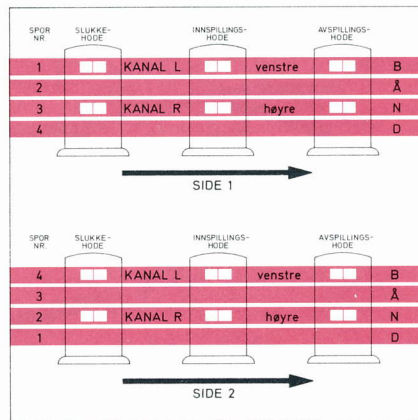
SPOR NR.
SLUKKE-HODE
INNSPILLINGS-HODE
AVSPILLINGS-HODE

1 KANAL L venstre B
2 Å
3 KANAL R høyre N
4 D

SIDE 1

SPOR NR.
SLUKKE-HODE
INNSPILLINGS-HODE
AVSPILLINGS-HODE

4 KANAL L venstre B
3 Å
2 KANAL R høyre N
1 D

SIDE 2